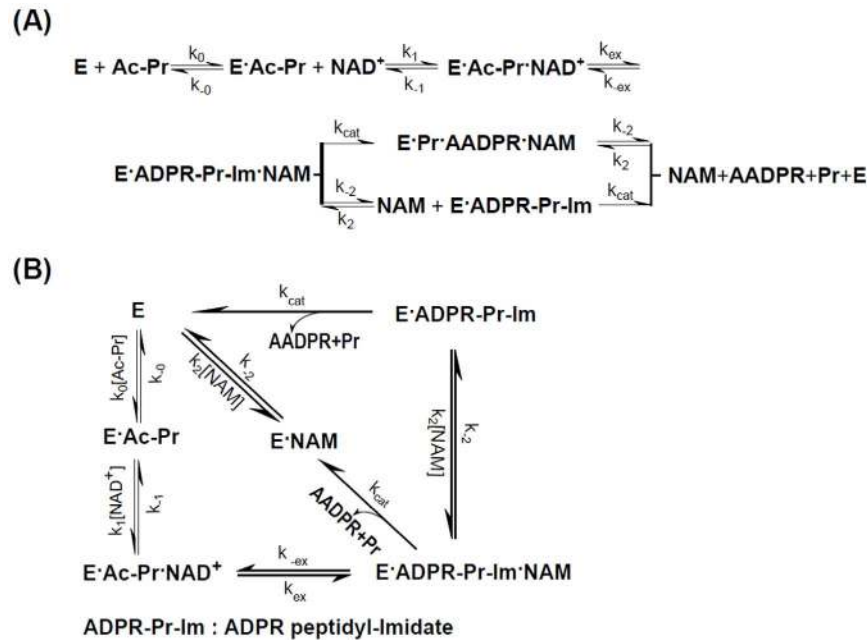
(A)

E + Ac-Pr $\underset{k_{-0}}{\overset{k_0}{\rightleftharpoons}}$ E·Ac-Pr + NAD$^+$ $\underset{k_{-1}}{\overset{k_1}{\rightleftharpoons}}$ E·Ac-Pr·NAD$^+$ $\underset{k_{-ex}}{\overset{k_{ex}}{\rightleftharpoons}}$

E·ADPR-Pr-Im·NAM $\xrightarrow{k_{cat}}$ E·Pr·AADPR·NAM $\underset{k_2}{\overset{k_{-2}}{\rightleftharpoons}}$ NAM+AADPR+Pr+E

E·ADPR-Pr-Im·NAM $\underset{k_2}{\overset{k_{-2}}{\rightleftharpoons}}$ NAM + E·ADPR-Pr-Im $\xrightarrow{k_{cat}}$ NAM+AADPR+Pr+E

(B)

E

$k_{cat}$

E·ADPR-Pr-Im

AADPR+Pr

$k_0$[Ac-Pr]

$k_{-0}$

$k_2$[NAM]

$k_{-2}$

E·Ac-Pr

E·NAM

$k_2$[NAM]

$k_{-2}$

$k_1$[NAD$^+$]

$k_{-1}$

$k_{cat}$

AADPR+Pr

E·Ac-Pr·NAD$^+$

$k_{-ex}$

$k_{ex}$

E·ADPR-Pr-Im·NAM

ADPR-Pr-Im : ADPR peptidyl-Imidate